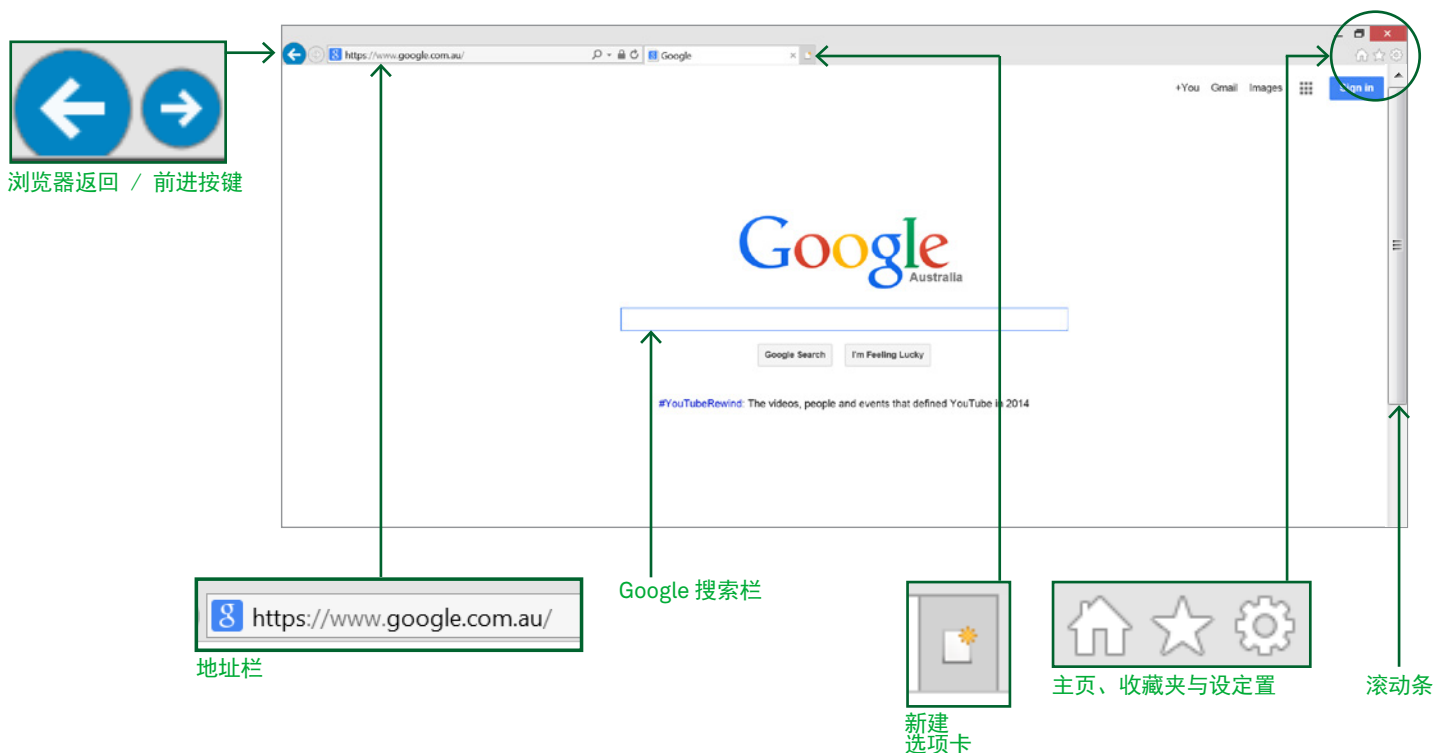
浏览器返回 / 前进按键

https://www.google.com.au/
Google

+You Gmail Images Sign in

Google
Australia

Google Search I'm Feeling Lucky

#YouTubeRewind: The videos, people and events that defined YouTube in 2014

https://www.google.com.au/

地址栏

Google 搜索栏

新建
选项卡

主页、收藏夹与设定置

滚动条